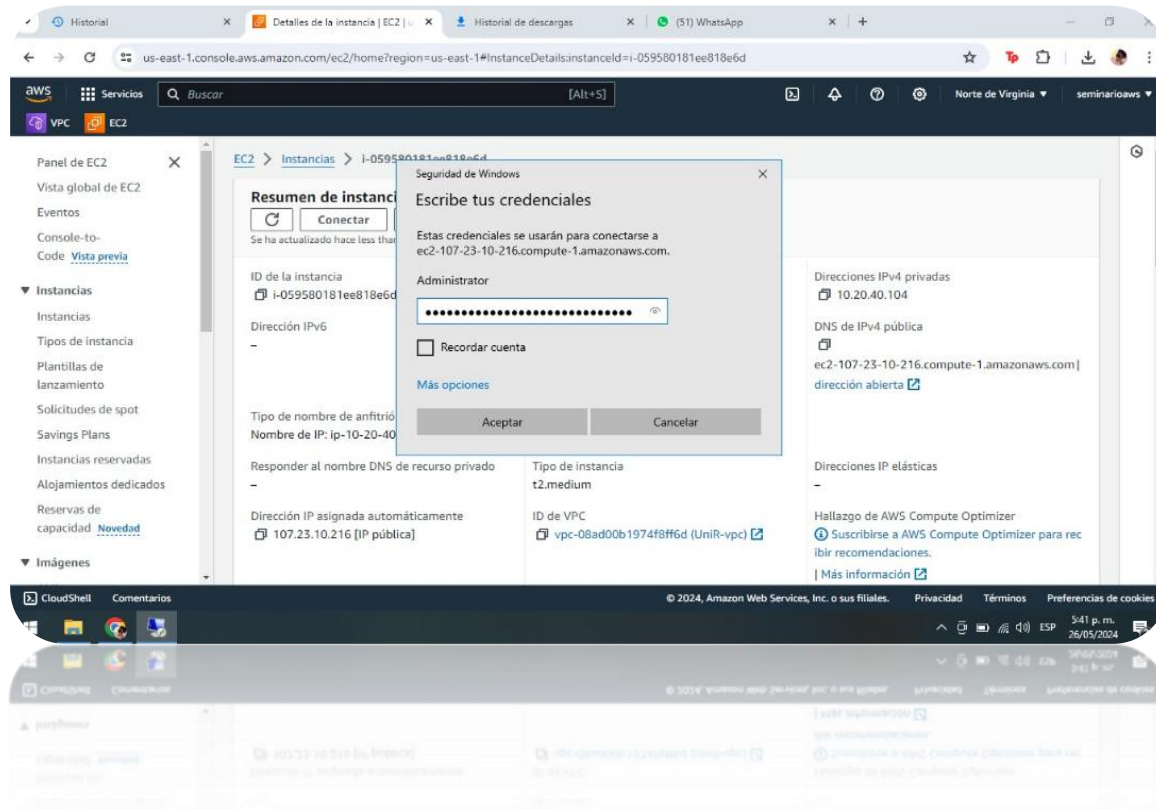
Historial | Detalles de la instancia | EC2 | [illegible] | Historial de descargas | (51) WhatsApp

us-east-1.console.aws.amazon.com/ec2/home?region=us-east-1#InstanceDetails:instanceId=i-059580181ee818e6d

aws Servicios Buscar [Alt+S] Norte de Virginia ▼ seminarioaws ▼

VPC EC2

Panel de EC2
Vista global de EC2
Eventos
Console-to-Code Vista previa
▼ Instancias
Instancias
Tipos de instancia
Plantillas de lanzamiento
Solicitudes de spot
Savings Plans
Instancias reservadas
Alojamientos dedicados
Reservas de capacidad Novedad
▼ Imágenes

EC2 > Instancias > i-059580181ee818e6d

Resumen de instanci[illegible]
Conectar
Se ha actualizado hace less than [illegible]

ID de la instancia
i-059580181ee818e6d

Dirección IPv6
–

Tipo de nombre de anfitrió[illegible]
Nombre de IP: ip-10-20-40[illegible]

Responder al nombre DNS de recurso privado
–

Dirección IP asignada automáticamente
107.23.10.216 [IP pública]

Tipo de instancia
t2.medium

ID de VPC
vpc-08ad00b1974f8ff6d (UniR-vpc)

Direcciones IPv4 privadas
10.20.40.104

DNS de IPv4 pública
ec2-107-23-10-216.compute-1.amazonaws.com | dirección abierta

Direcciones IP elásticas
–

Hallazgo de AWS Compute Optimizer
Suscribirse a AWS Compute Optimizer para recibir recomendaciones.
| Más información

Seguridad de Windows
Escribe tus credenciales
Estas credenciales se usarán para conectarse a ec2-107-23-10-216.compute-1.amazonaws.com.
Administrator
••••••••••••••••••••••••••••••
Recordar cuenta
Más opciones
Aceptar
Cancelar

CloudShell Comentarios © 2024, Amazon Web Services, Inc. o sus filiales. Privacidad Términos Preferencias de cookies

ESP 5:41 p. m. 26/05/2024